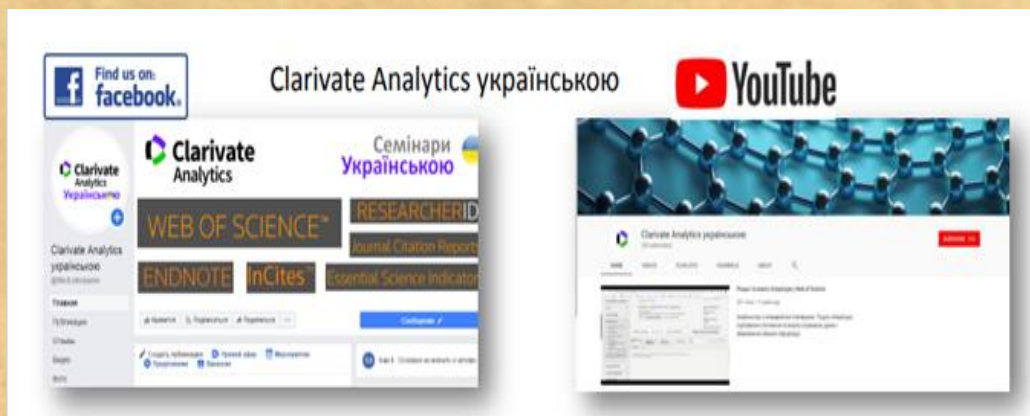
Find us on: facebook.

Clarivate Analytics українською

YouTube

Clarivate Analytics Українською

Clarivate Analytics українською

Головна

Публікації

Відгуки

Відео

Фото

Clarivate Analytics

Семінари Українською

WEB OF SCIENCE™

RESEARCHERID

Journal Citation Reports

ENDNOTE

InCites™

Essential Science Indicators

Вподобати

Підписатися

Поділитися

Повідомлення

Створити публікацію

Прямий ефір

Мероприятие

Clarivate Analytics українською

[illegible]